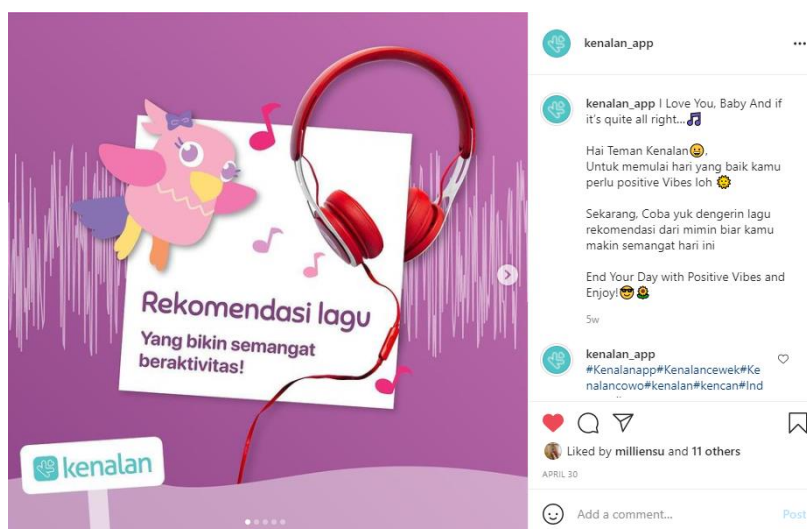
Rekomendasi lagu
Yang bikin semangat beraktivitas!

kenalan

kenalan_app ...

kenalan_app I Love You, Baby And if it's quite all right...🎵

Hai Teman Kenalan😀,
Untuk memulai hari yang baik kamu perlu positive Vibes loh 🌞

Sekarang, Coba yuk dengerin lagu rekomendasi dari mimin biar kamu makin semangat hari ini

End Your Day with Positive Vibes and Enjoy!😎🌻

5w

kenalan_app
#Kenalanapp#Kenalancewek#Kenalancowo#kenalan#kencan#Ind

Liked by milliensu and 11 others
APRIL 30

Add a comment...
Post